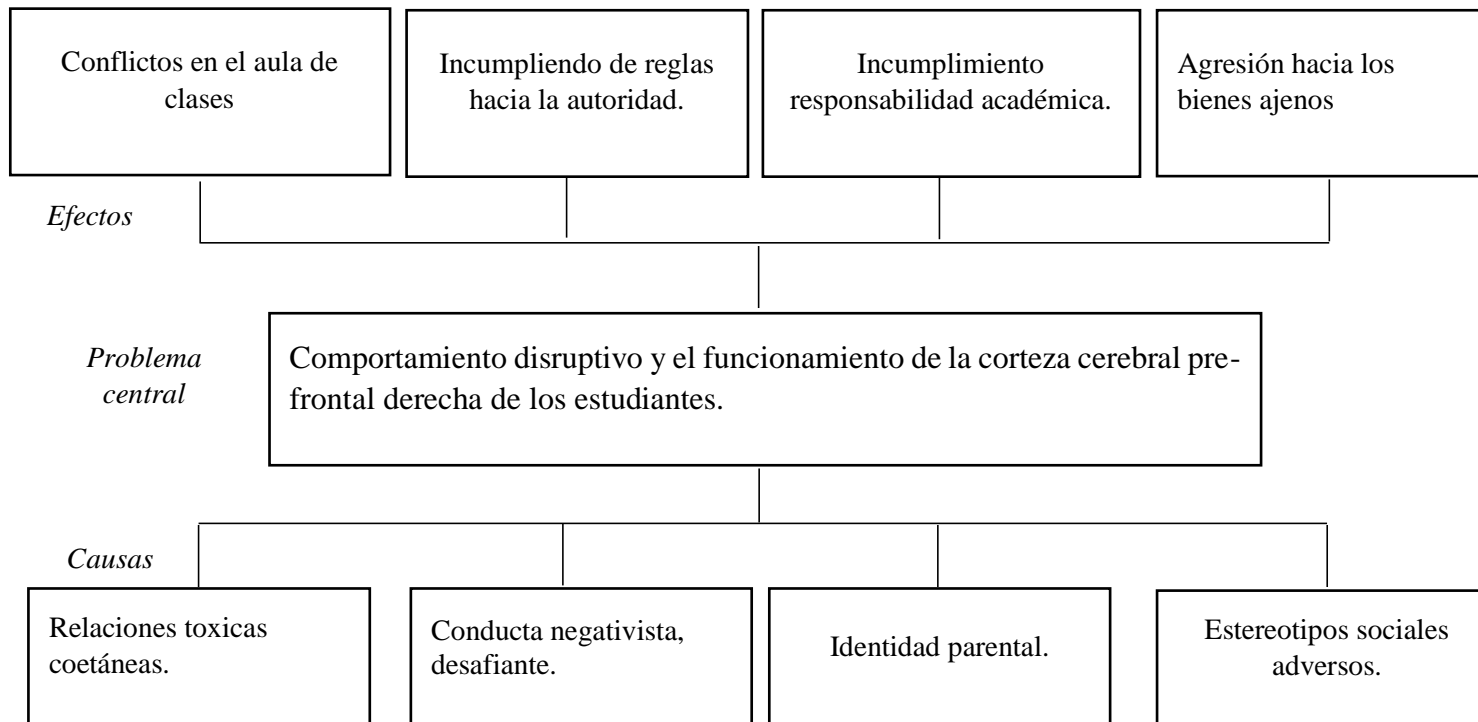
Conflictos en el aula de clases

Incumpliendo de reglas hacia la autoridad.

Incumplimiento responsabilidad académica.

Agresión hacia los bienes ajenos

Efectos

Problema central

Comportamiento disruptivo y el funcionamiento de la corteza cerebral prefrontal derecha de los estudiantes.

Causas

Relaciones toxicas coetáneas.

Conducta negativista, desafiante.

Identidad parental.

Estereotipos sociales adversos.